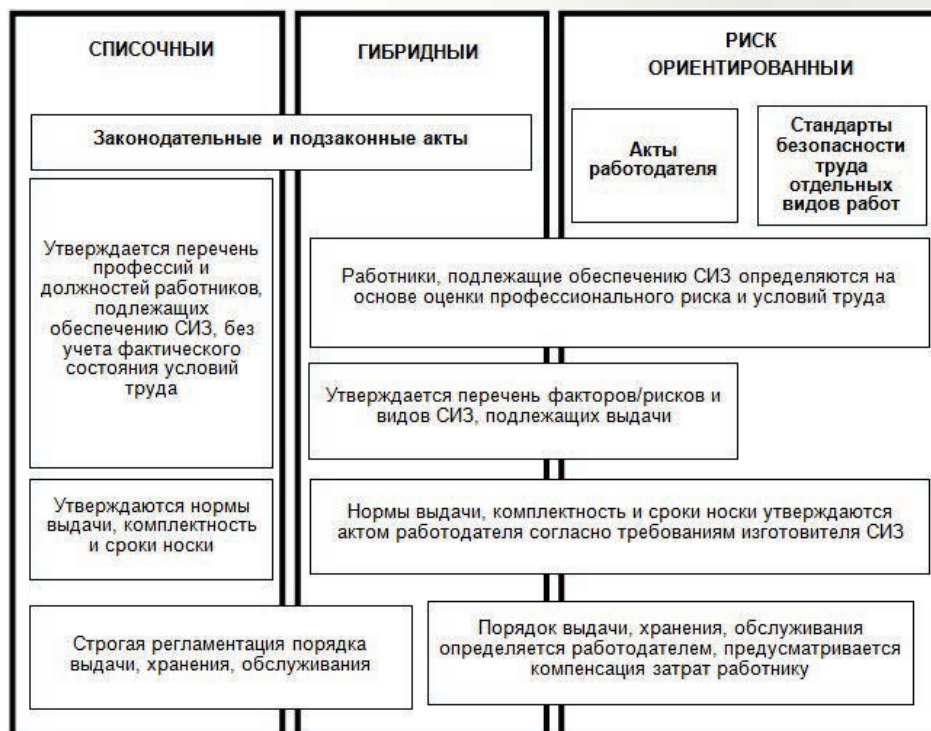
СПИСОЧНЫЙ

ГИБРИДНЫЙ

РИСК ОРИЕНТИРОВАННЫЙ

Законодательные и подзаконные акты

Акты работодателя

Стандарты безопасности труда отдельных видов работ

Утверждается перечень профессий и должностей работников, подлежащих обеспечению СИЗ, без учета фактического состояния условий труда

Работники, подлежащие обеспечению СИЗ определяются на основе оценки профессионального риска и условий труда

Утверждается перечень факторов/рисков и видов СИЗ, подлежащих выдачи

Утверждаются нормы выдачи, комплектность и сроки носки

Нормы выдачи, комплектность и сроки носки утверждаются актом работодателя согласно требованиям изготовителя СИЗ

Строгая регламентация порядка выдачи, хранения, обслуживания

Порядок выдачи, хранения, обслуживания определяется работодателем, предусматривается компенсация затрат работнику